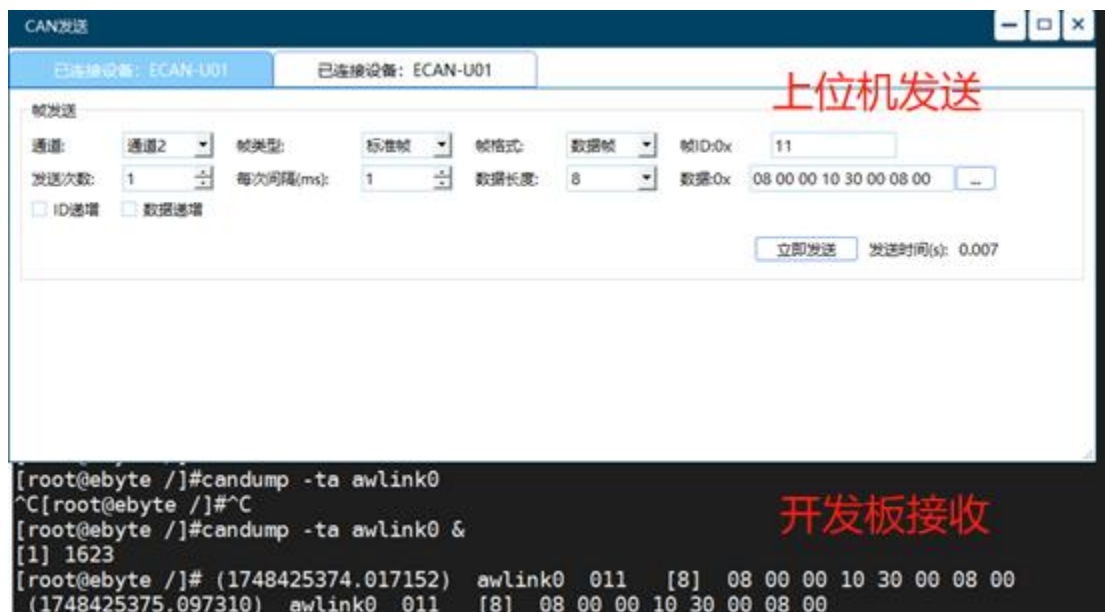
CAN发送

已连接设备：ECAN-U01

已连接设备：ECAN-U01

上位机发送

帧发送

通道: 通道2

帧类型: 标准帧

帧格式: 数据帧

帧ID:0x 11

发送次数: 1

每次间隔(ms): 1

数据长度: 8

数据:0x 08 00 00 10 30 00 08 00 ...

ID递增

数据递增

立即发送

发送时间(s): 0.007

[root@ebyte /]#candump -ta awlink0
^C[root@ebyte /]#^C
[root@ebyte /]#candump -ta awlink0 &
[1] 1623
[root@ebyte /]# (1748425374.017152) awlink0 011 [8] 08 00 00 10 30 00 08 00
(1748425375.097310) awlink0 011 [8] 08 00 00 10 30 00 08 00

开发板接收